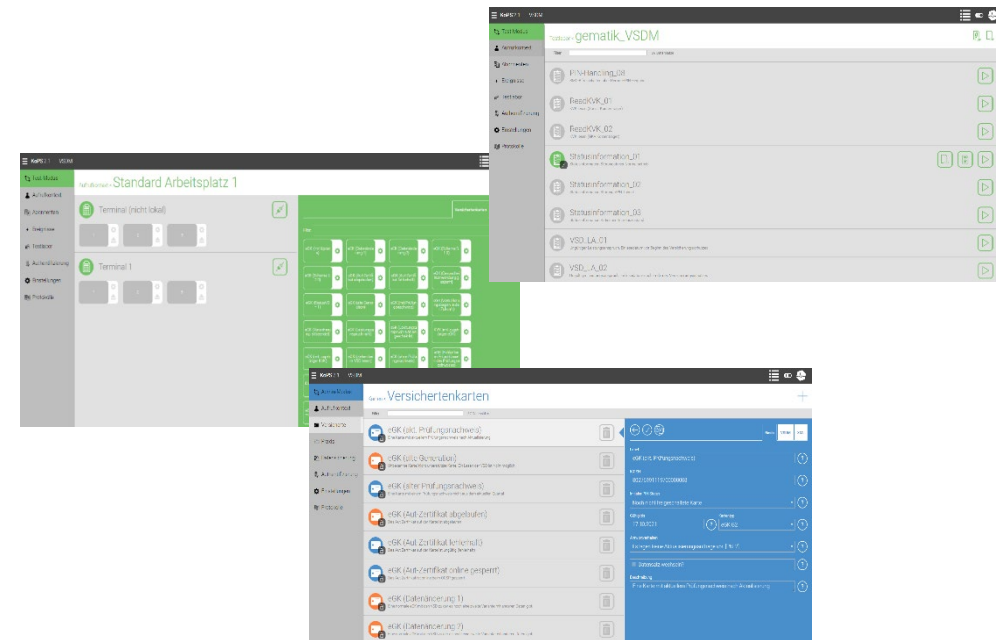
KoPS 2.1 VSDM

Test Modus
Aufzeichnen
Konnektoren
Ereignisse
Testfälle
Aufzeichnung
Einstellungen
Protokolle

Testfälle > gematik_VSDM

PIN-Handling_08
ReadKVK_01
ReadKVK_02
Statusinformation_01
Statusinformation_02
Statusinformation_03
VSD_LA_01
VSD_LA_02

KoPS 2.1 VSDM

Test Modus
Aufzeichnen
Konnektoren
Ereignisse
Testfälle
Aufzeichnung
Einstellungen
Protokolle

Arbeitsplätze > Standard Arbeitsplatz 1

Terminal (nicht lokal)

Terminal 1

KoPS 2.1 VSDM

Test Modus
Aufzeichnen
Versicherte
Praxis
Datenänderung
Aufzeichnung
Einstellungen
Protokolle

Karten > Versichertenkarten

eGK (akt. Prüfungsnachweis)
eGK (alte Generation)
eGK (alter Prüfungsnachweis)
eGK (Aut-Zertifikat abgelaufen)
eGK (Aut-Zertifikat fehlerhaft)
eGK (Aut-Zertifikat online gesperrt)
eGK (Datenänderung 1)
eGK (Datenänderung 2)

eGK (akt. Prüfungsnachweis)